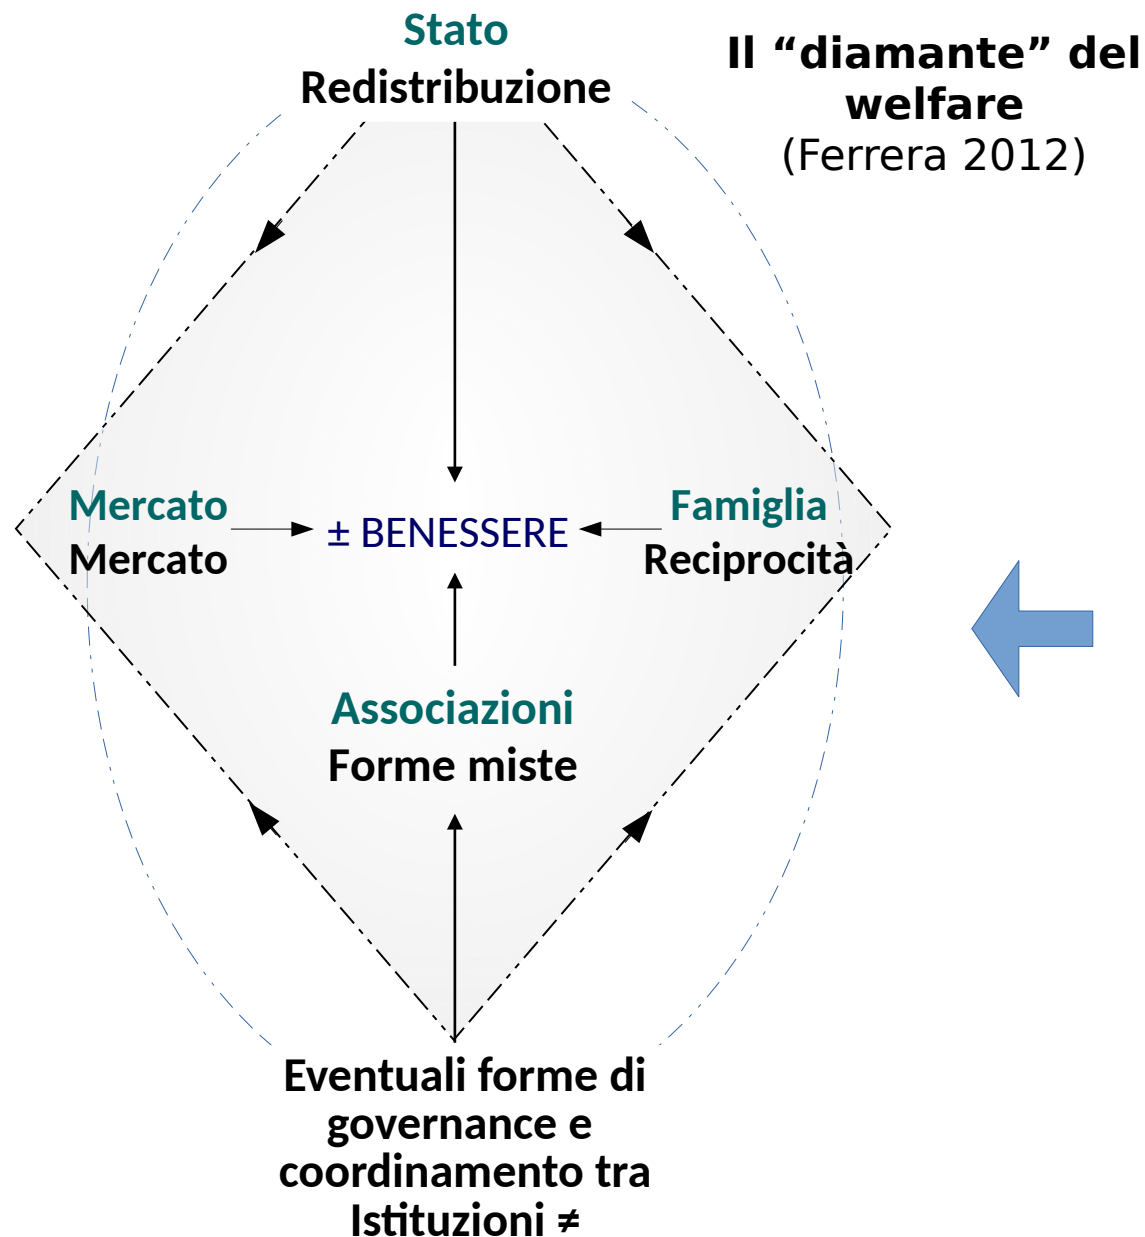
Stato
Redistribuzione

Il “diamante” del welfare
(Ferrera 2012)

Mercato
Mercato

± BENESSERE

Famiglia
Reciprocità

Associazioni
Forme miste

Eventuali forme di governance e coordinamento tra Istituzioni ≠